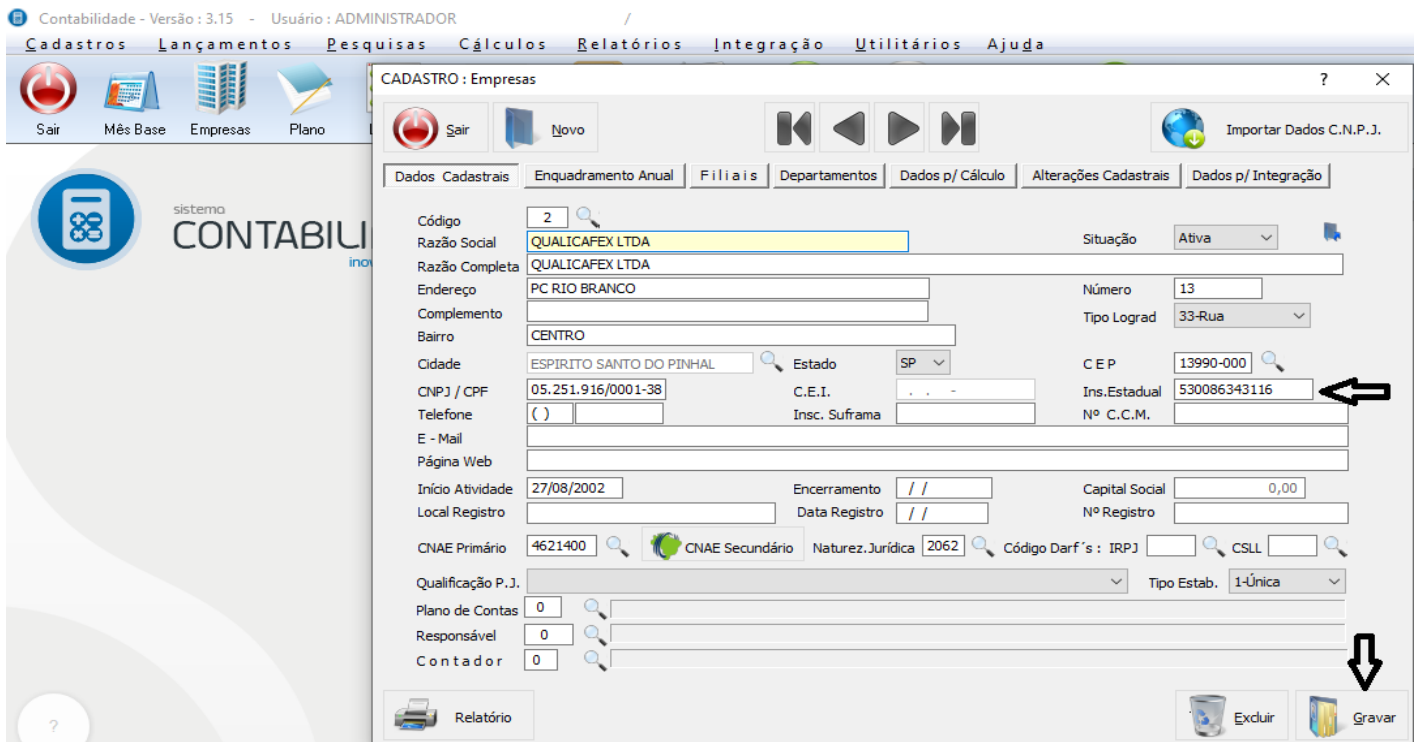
Contabilidade - Versão : 3.15 - Usuário : ADMINISTRADOR /

Cadastros Lançamentos Pesquisas Cálculos Relatórios Integração Utilitários Ajuda

Sair Mês Base Empresas Plano

sistema
CONTABILI
inov

CADASTRO : Empresas ? ✕

Sair Novo Importar Dados C.N.P.J.

Dados Cadastrais | Enquadramento Anual | Filiais | Departamentos | Dados p/ Cálculo | Alterações Cadastrais | Dados p/ Integração

Código 2
Razão Social QUALICAFEX LTDA
Situação Ativa
Razão Completa QUALICAFEX LTDA
Endereço PC RIO BRANCO
Número 13
Complemento
Tipo Lograd 33-Rua
Bairro CENTRO
Cidade ESPIRITO SANTO DO PINHAL
Estado SP
CEP 13990-000
CNPJ / CPF 05.251.916/0001-38
C.E.I. . . -
Ins.Estadual 530086343116
Telefone ( )
Insc. Suframa
Nº C.C.M.
E - Mail
Página Web
Início Atividade 27/08/2002
Encerramento / /
Capital Social 0,00
Local Registro
Data Registro / /
Nº Registro
CNAE Primário 4621400
CNAE Secundário
Naturez.Jurídica 2062
Código Darf´s : IRPJ
CSLL
Qualificação P.J.
Tipo Estab. 1-Única
Plano de Contas 0
Responsável 0
Contador 0

Relatório
Excluir
Gravar

?